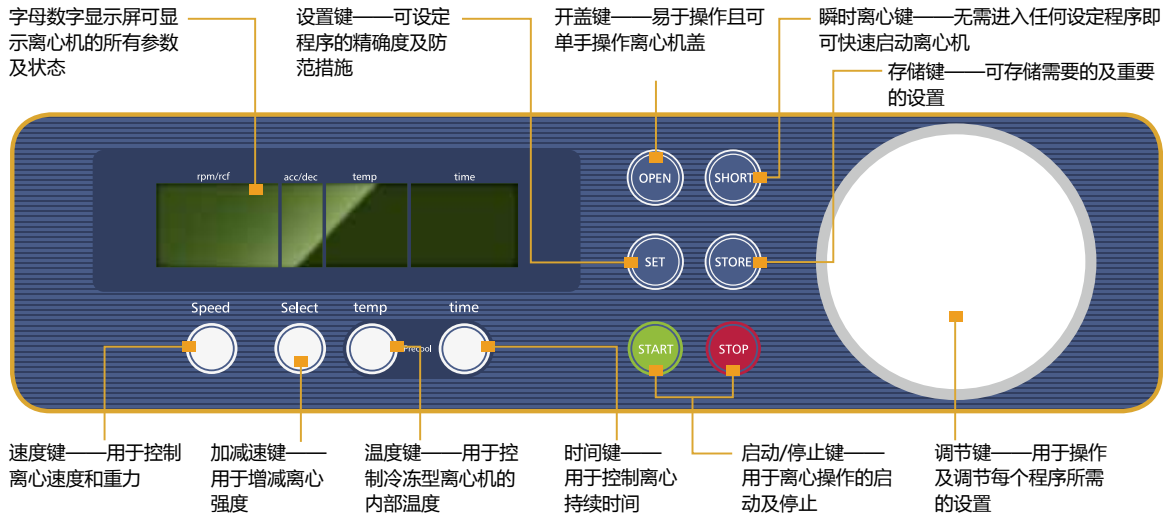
字母数字显示屏可显示离心机的所有参数及状态

设置键——可设定程序的精确度及防范措施

开盖键——易于操作且可单手操作离心机盖

瞬时离心键——无需进入任何设定程序即可快速启动离心机

存储键——可存储需要的及重要的设置

rpm/rcf

acc/dec

temp

time

OPEN

SHORT

SET

STORE

Speed

Select

temp

time

Precool

START

STOP

速度键——用于控制离心速度和重力

加减速键——用于增减离心强度

温度键——用于控制冷冻型离心机的内部温度

时间键——用于控制离心持续时间

启动/停止键——用于离心操作的启动及停止

调节键——用于操作及调节每个程序所需的设置